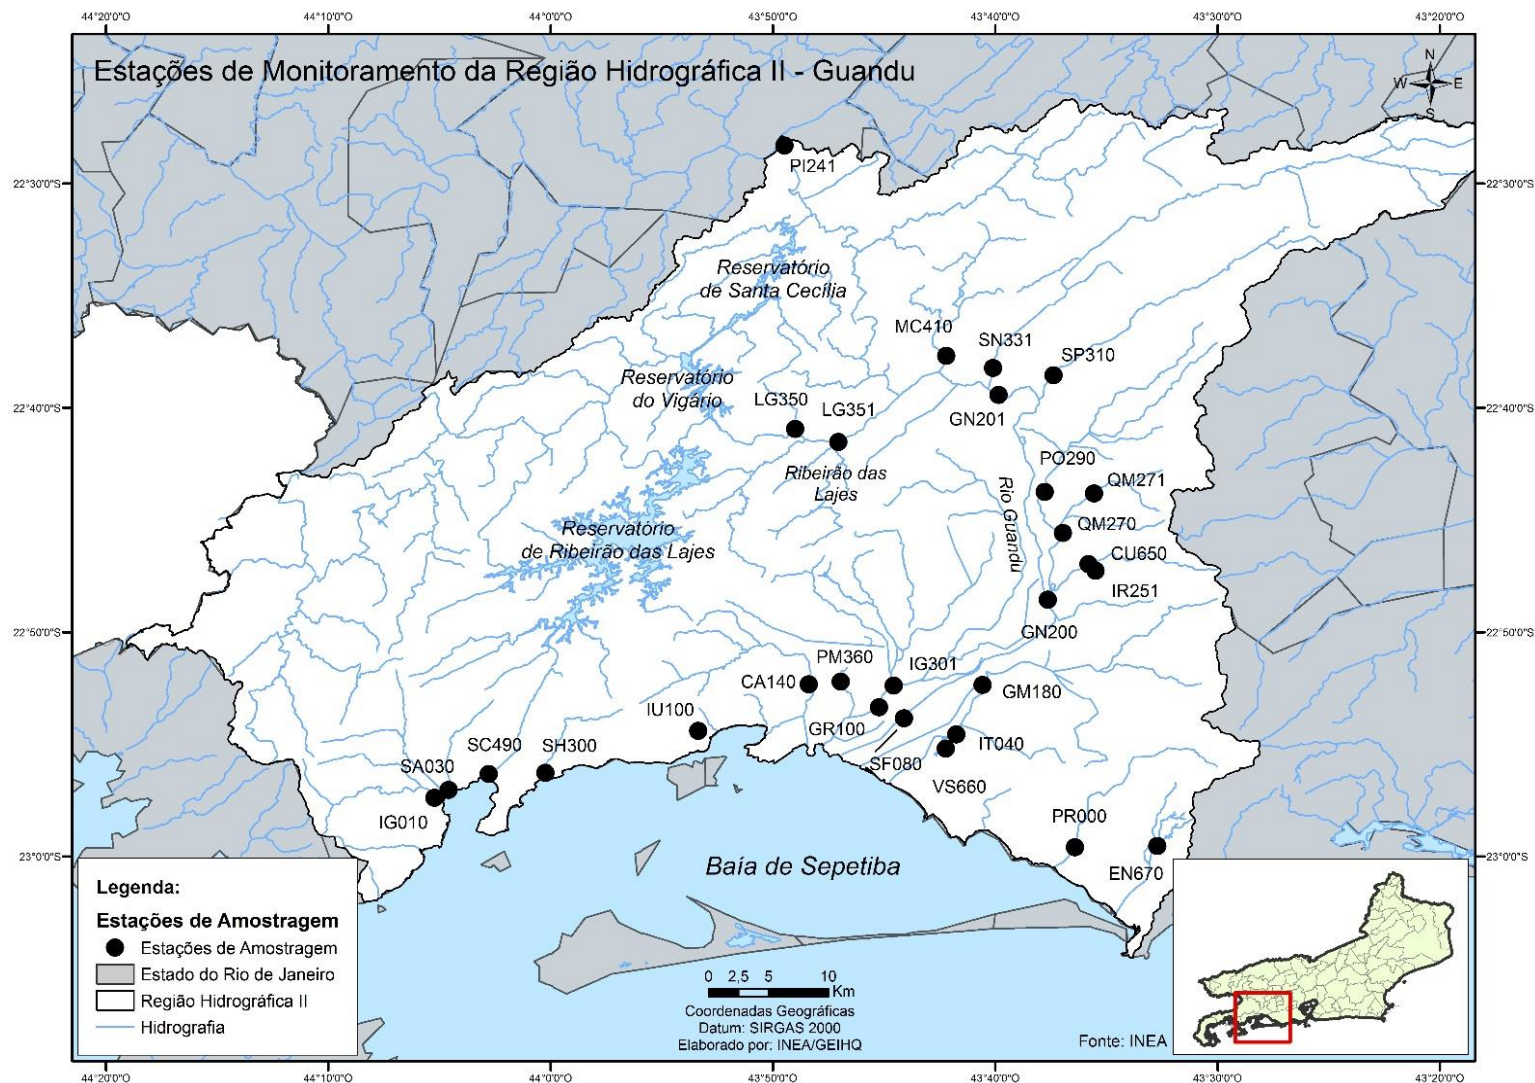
44°20'0"O 44°10'0"O 44°0'0"O 43°50'0"O 43°40'0"O 43°30'0"O 43°20'0"O

Estações de Monitoramento da Região Hidrográfica II - Guandu

N
W E
S

22°30'0"S
22°40'0"S
22°50'0"S
23°0'0"S

PI241

Reservatório de Santa Cecília

MC410
SN331
SP310
GN201

Reservatório do Vigário

LG350
LG351

Ribeirão das Lajes

PO290
QM271

Rio Guandu

QM270
CU650
IR251

Reservatório de Ribeirão das Lajes

GN200

PM360
IG301
CA140
GM180
IU100
GR100
IT040
SC490
SH300
SA030
SF080
VS660
IG010
PR000
EN670

Baía de Sepetiba

Legenda:
Estações de Amostragem
Estações de Amostragem
Estado do Rio de Janeiro
Região Hidrográfica II
Hidrografia

0 2,5 5 10 Km
Coordenadas Geográficas
Datum: SIRGAS 2000
Elaborado por: INEA/GEIHQ

Fonte: INEA

44°20'0"O 44°10'0"O 44°0'0"O 43°50'0"O 43°40'0"O 43°30'0"O 43°20'0"O